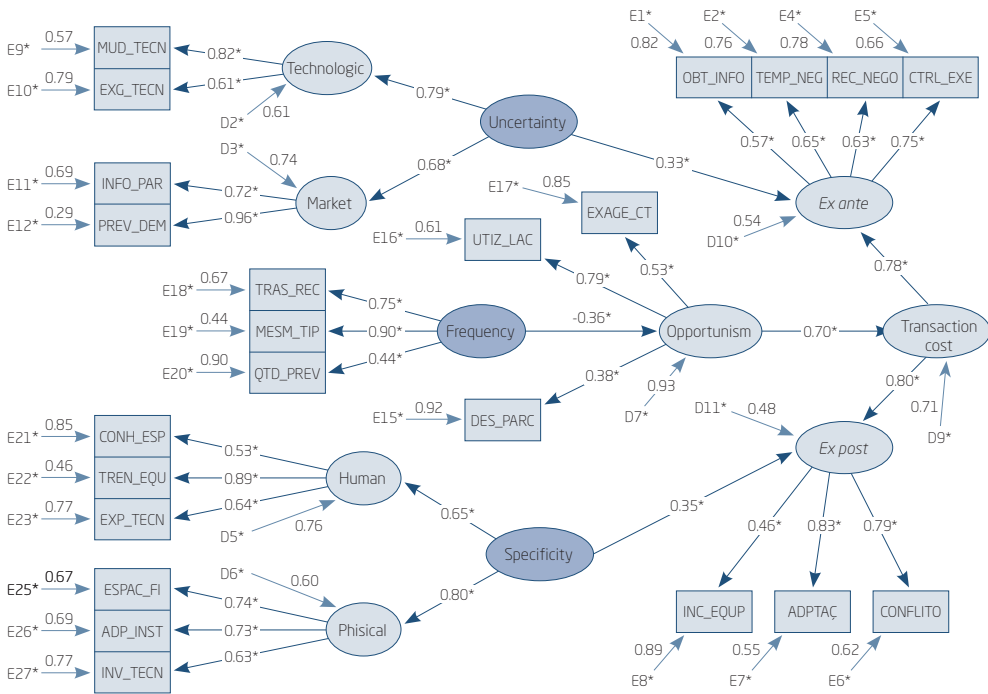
E9* 0.57 MUD_TECN 0.82* Technologic
E10* 0.79 EXG_TECN 0.61*
D2* 0.61
0.79* Uncertainty
D3* 0.74
E11* 0.69 INFO_PAR 0.72* Market 0.68*
E12* 0.29 PREV_DEM 0.96*

E1* 0.82 E2* 0.76 E4* 0.78 E5* 0.66
OBT_INFO TEMP_NEG REC_NEGO CTRL_EXE
0.57* 0.65* 0.63* 0.75*
0.33* Ex ante
0.54 D10*

E17* 0.85 EXAGE_CT
E16* 0.61 UTIZ_LAC
0.53* 0.79*
0.78*

E18* 0.67 TRAS_REC 0.75*
E19* 0.44 MESM_TIP 0.90* Frequency -0.36* Opportunism 0.70* Transaction cost
E20* 0.90 QTD_PREV 0.44*
0.38* 0.93 0.80*
E15* 0.92 DES_PARC D7* 0.71
D11* 0.48 D9*
Ex post

E21* 0.85 CONH_ESP 0.53*
E22* 0.46 TREN_EQU 0.89* Human
E23* 0.77 EXP_TECN 0.64*
D5* 0.76 0.65* 0.35*
0.46* 0.83* 0.79*
Specificity
D6* 0.60
E25* 0.67 ESPAC_FI 0.74* 0.80*
E26* 0.69 ADP_INST 0.73* Phisical
E27* 0.77 INV_TECN 0.63*

INC_EQUP ADPTAÇ CONFLITO
0.89 0.55 0.62
E8* E7* E6*